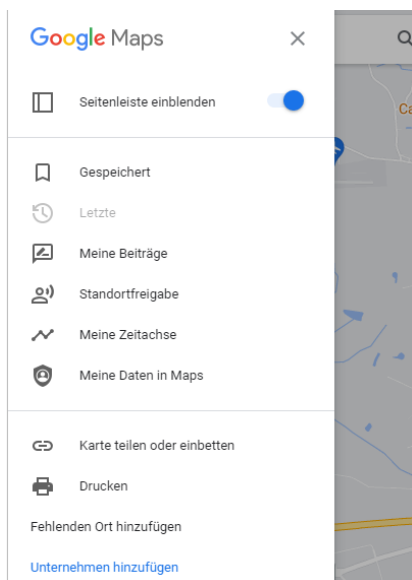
Google Maps

Seitenleiste einblenden

Gespeichert

Letzte

Meine Beiträge

Standortfreigabe

Meine Zeitachse

Meine Daten in Maps

Karte teilen oder einbetten

Drucken

Fehlenden Ort hinzufügen

Unternehmen hinzufügen